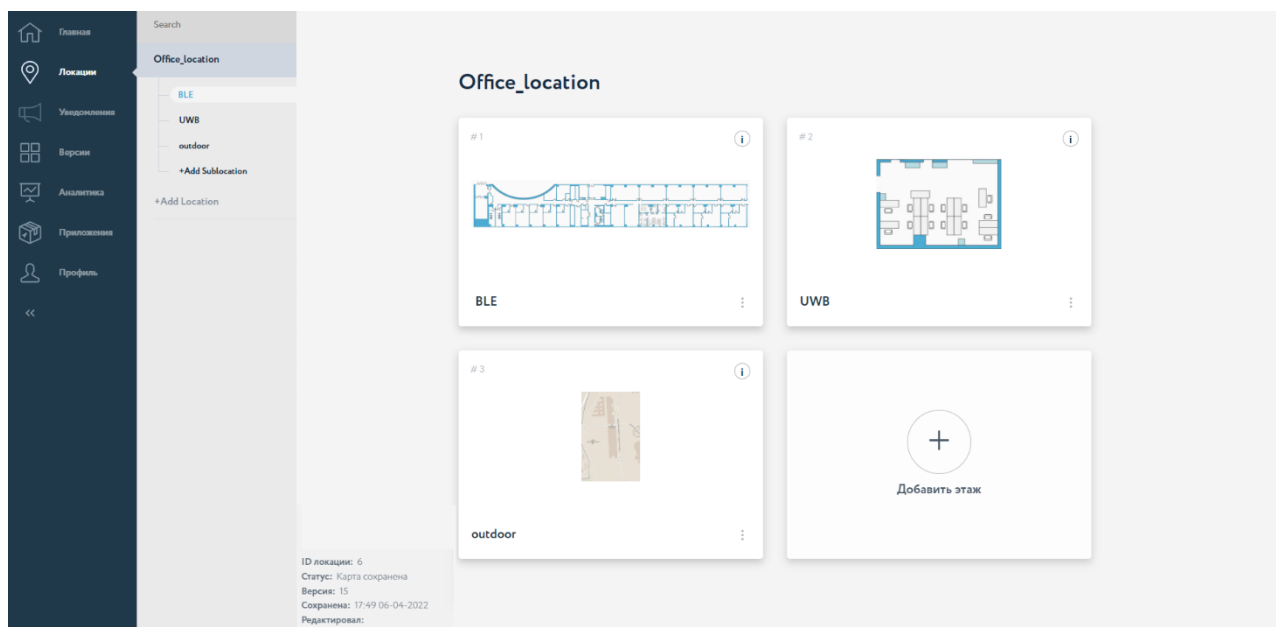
Главная
Локации
Уведомления
Версии
Аналитика
Приложения
Профиль
«

Search
Office_location
BLE
UWB
outdoor
+Add Sublocation
+Add Location

Office_location

# 1
i
BLE
⋮

# 2
i
UWB
⋮

# 3
i
outdoor
⋮

+
Добавить этаж

ID локации: 6
Статус: Карта сохранена
Версия: 15
Сохранена: 17:49 06-04-2022
Редактировал: